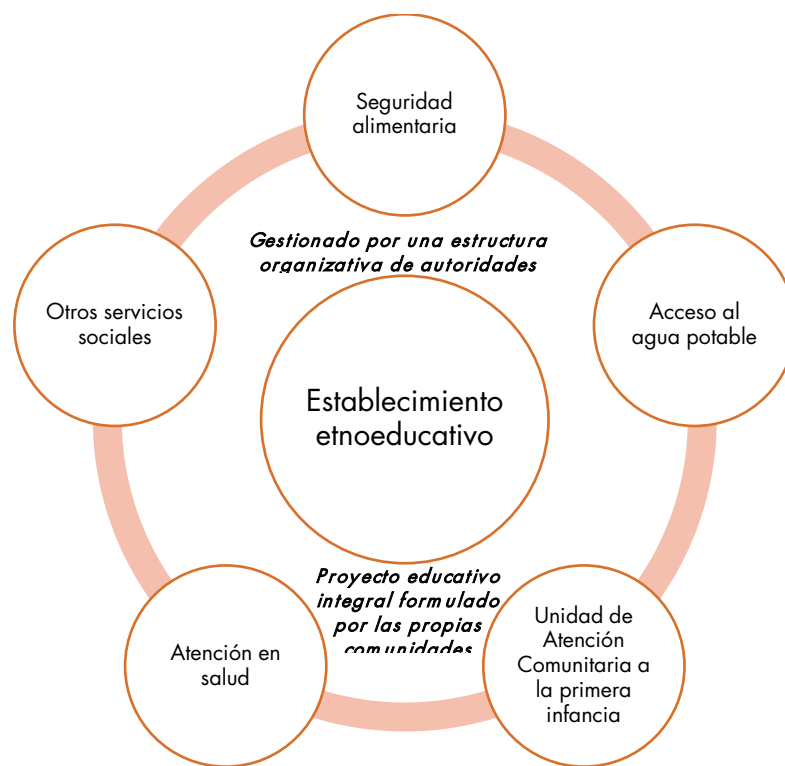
Seguridad alimentaria

Gestionado por una estructura organizativa de autoridades

Otros servicios sociales

Acceso al agua potable

Establecimiento etnoeducativo

Proyecto educativo integral formulado por las propias comunidades

Atención en salud

Unidad de Atención Comunitaria a la primera infancia